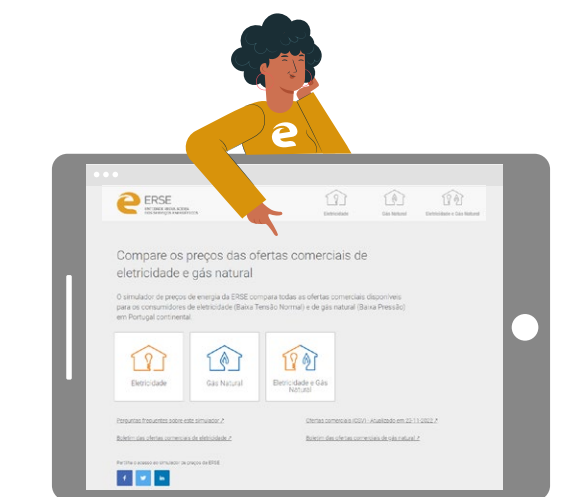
ERSE
ENTIDADE REGULADORA DOS SERVIÇOS ENERGÉTICOS

Eletricidade
Gás Natural
Eletricidade e Gás Natural

Compare os preços das ofertas comerciais de eletricidade e gás natural

O simulador de preços de energia da ERSE compara todas as ofertas comerciais disponíveis para os consumidores de eletricidade (Baixa Tensão Normal) e de gás natural (Baixa Pressão) em Portugal continental.

Eletricidade
Gás Natural
Eletricidade e Gás Natural

Perguntas frequentes sobre este simulador
Ofertas comerciais (CSV) - Atualizado em 03-11-2022
Boletim das ofertas comerciais de eletricidade
Boletim das ofertas comerciais de gás natural

Partilhe o acesso ao simulador de preços da ERSE
f
in